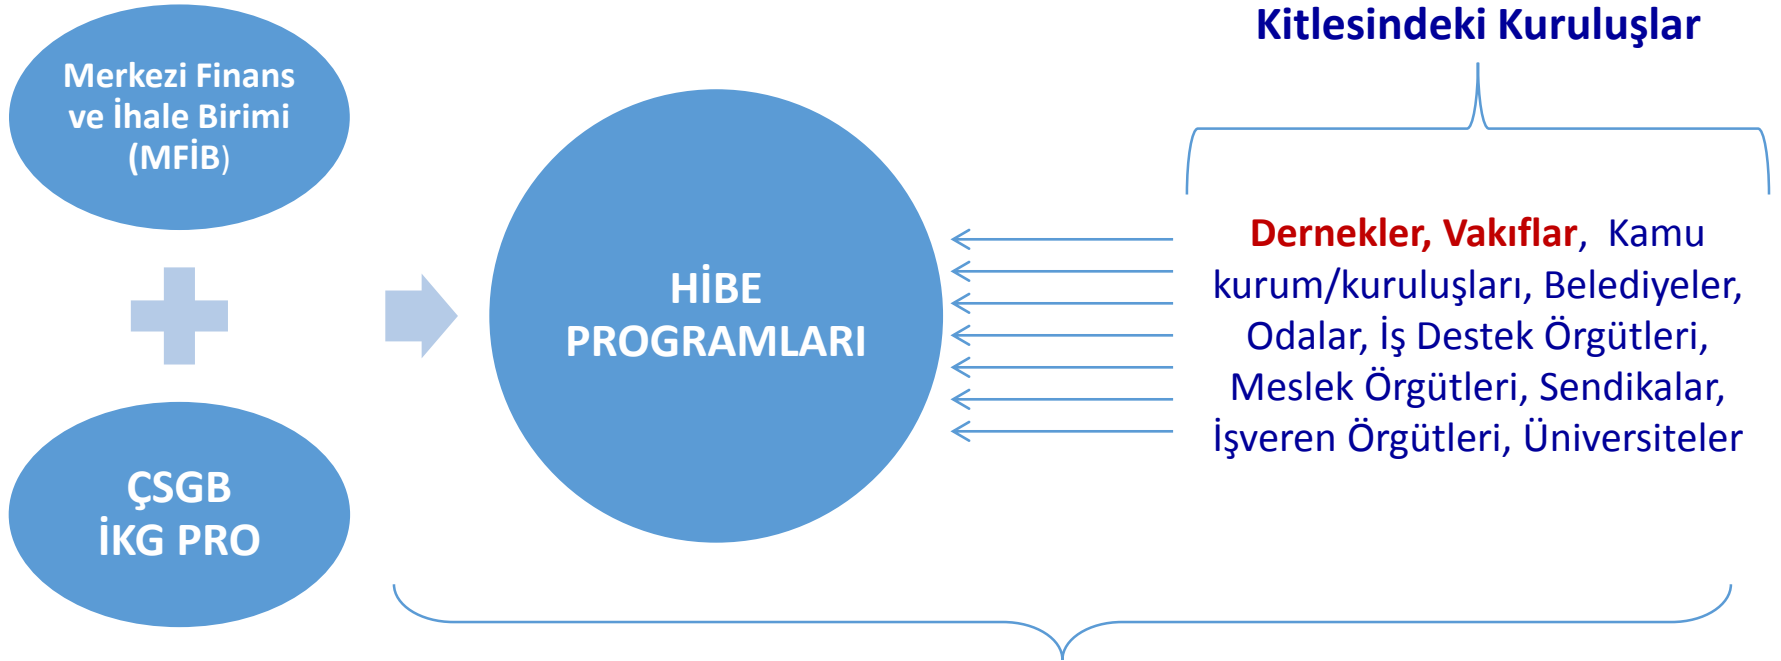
Kitlesindeki Kuruluşlar

Merkezi Finans ve İhale Birimi (MFİB)

ÇSGB
İKG PRO

HİBE
PROGRAMLARI

Dernekler, Vakıflar, Kamu kurum/kuruluşları, Belediyeler, Odalar, İş Destek Örgütleri, Meslek Örgütleri, Sendikalar, İşveren Örgütleri, Üniversiteler